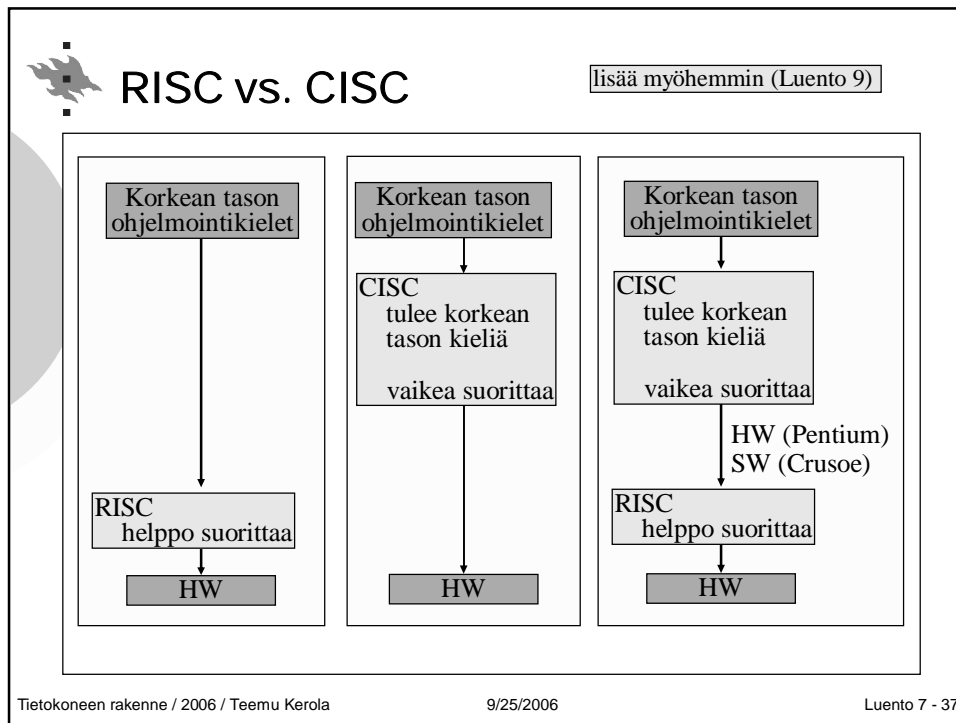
RISC vs. CISC

lisää myöhemmin (Luento 9)

Korkean tason ohjelmointikielet

RISC
helppo suorittaa

HW

Korkean tason ohjelmointikielet

CISC
tulee korkean tason kieliä

vaikea suorittaa

HW

Korkean tason ohjelmointikielet

CISC
tulee korkean tason kieliä

vaikea suorittaa

HW (Pentium)
SW (Crusoe)

RISC
helppo suorittaa

HW

Tietokoneen rakenne / 2006 / Teemu Kerola

9/25/2006

Luento 7 - 37